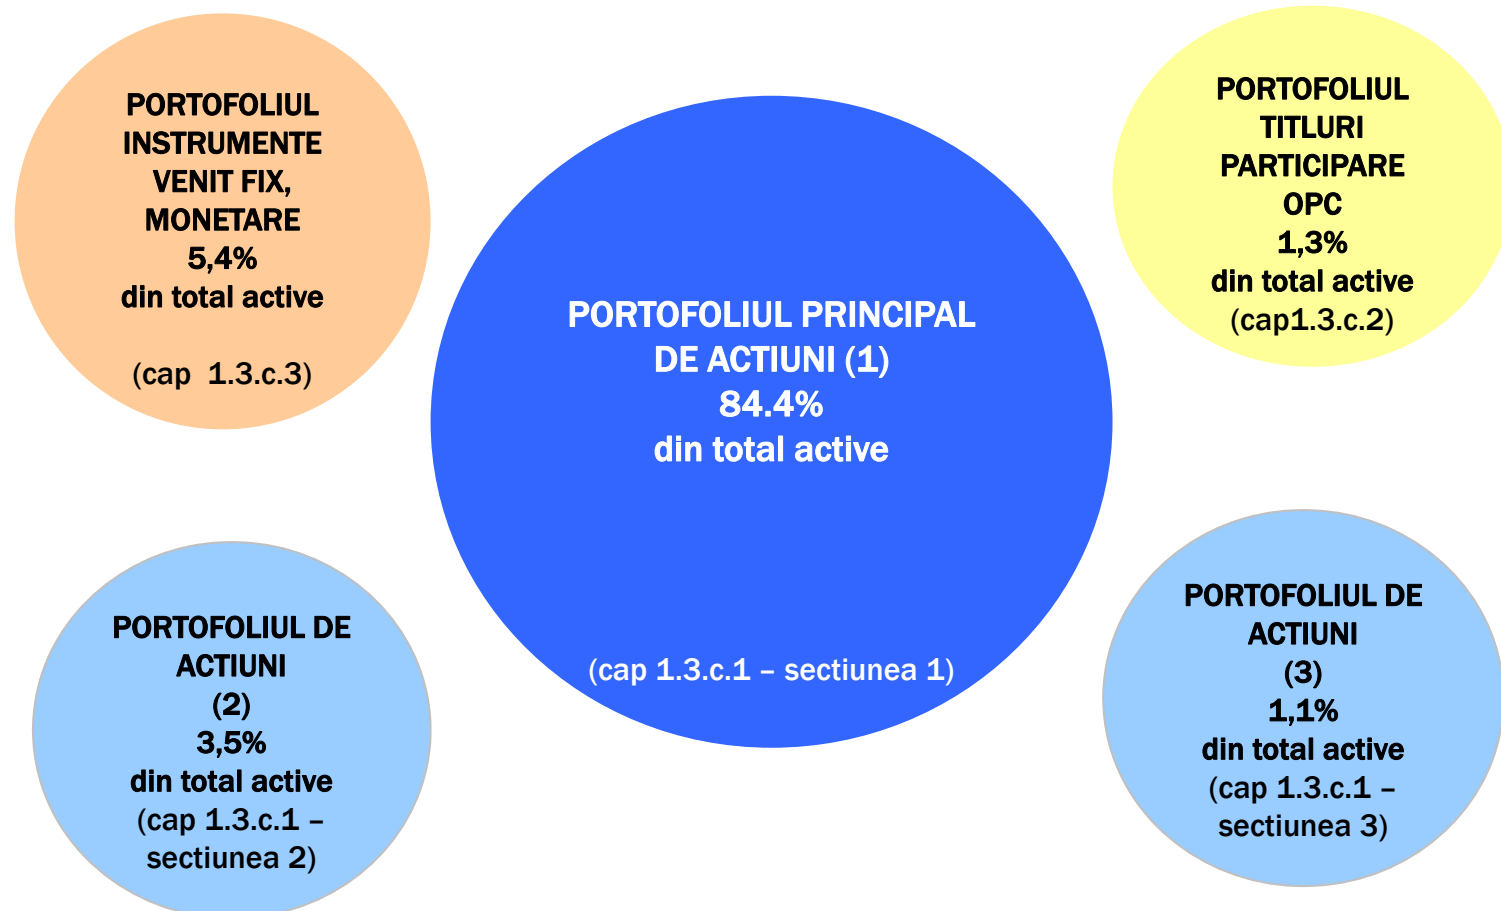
PORTOFOLIUL INSTRUMENTE VENIT FIX, MONETARE
5,4%
din total active

(cap 1.3.c.3)

PORTOFOLIUL TITLURI PARTICIPARE OPC
1,3%
din total active
(cap1.3.c.2)

PORTOFOLIUL PRINCIPAL DE ACTIUNI (1)
84.4%
din total active

(cap 1.3.c.1 – sectiunea 1)

PORTOFOLIUL DE ACTIUNI
(2)
3,5%
din total active
(cap 1.3.c.1 – sectiunea 2)

PORTOFOLIUL DE ACTIUNI
(3)
1,1%
din total active
(cap 1.3.c.1 – sectiunea 3)